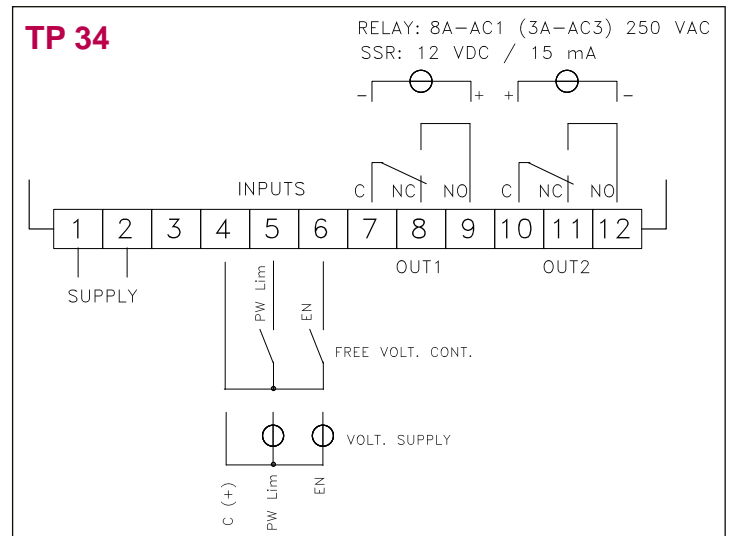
TP 34

RELAY: 8A–AC1 (3A–AC3) 250 VAC
SSR: 12 VDC / 15 mA

– +
+ –

C NC NO
C NC NO

INPUTS

| 1 | 2 | 3 | 4 | 5 | 6 | 7 | 8 | 9 | 10 | 11 | 12 |
|---|---|---|---|---|---|---|---|---|---|---|---|

SUPPLY

OUT1

OUT2

PW Lim

EN

FREE VOLT. CONT.

VOLT. SUPPLY

C (+)

PW Lim

EN